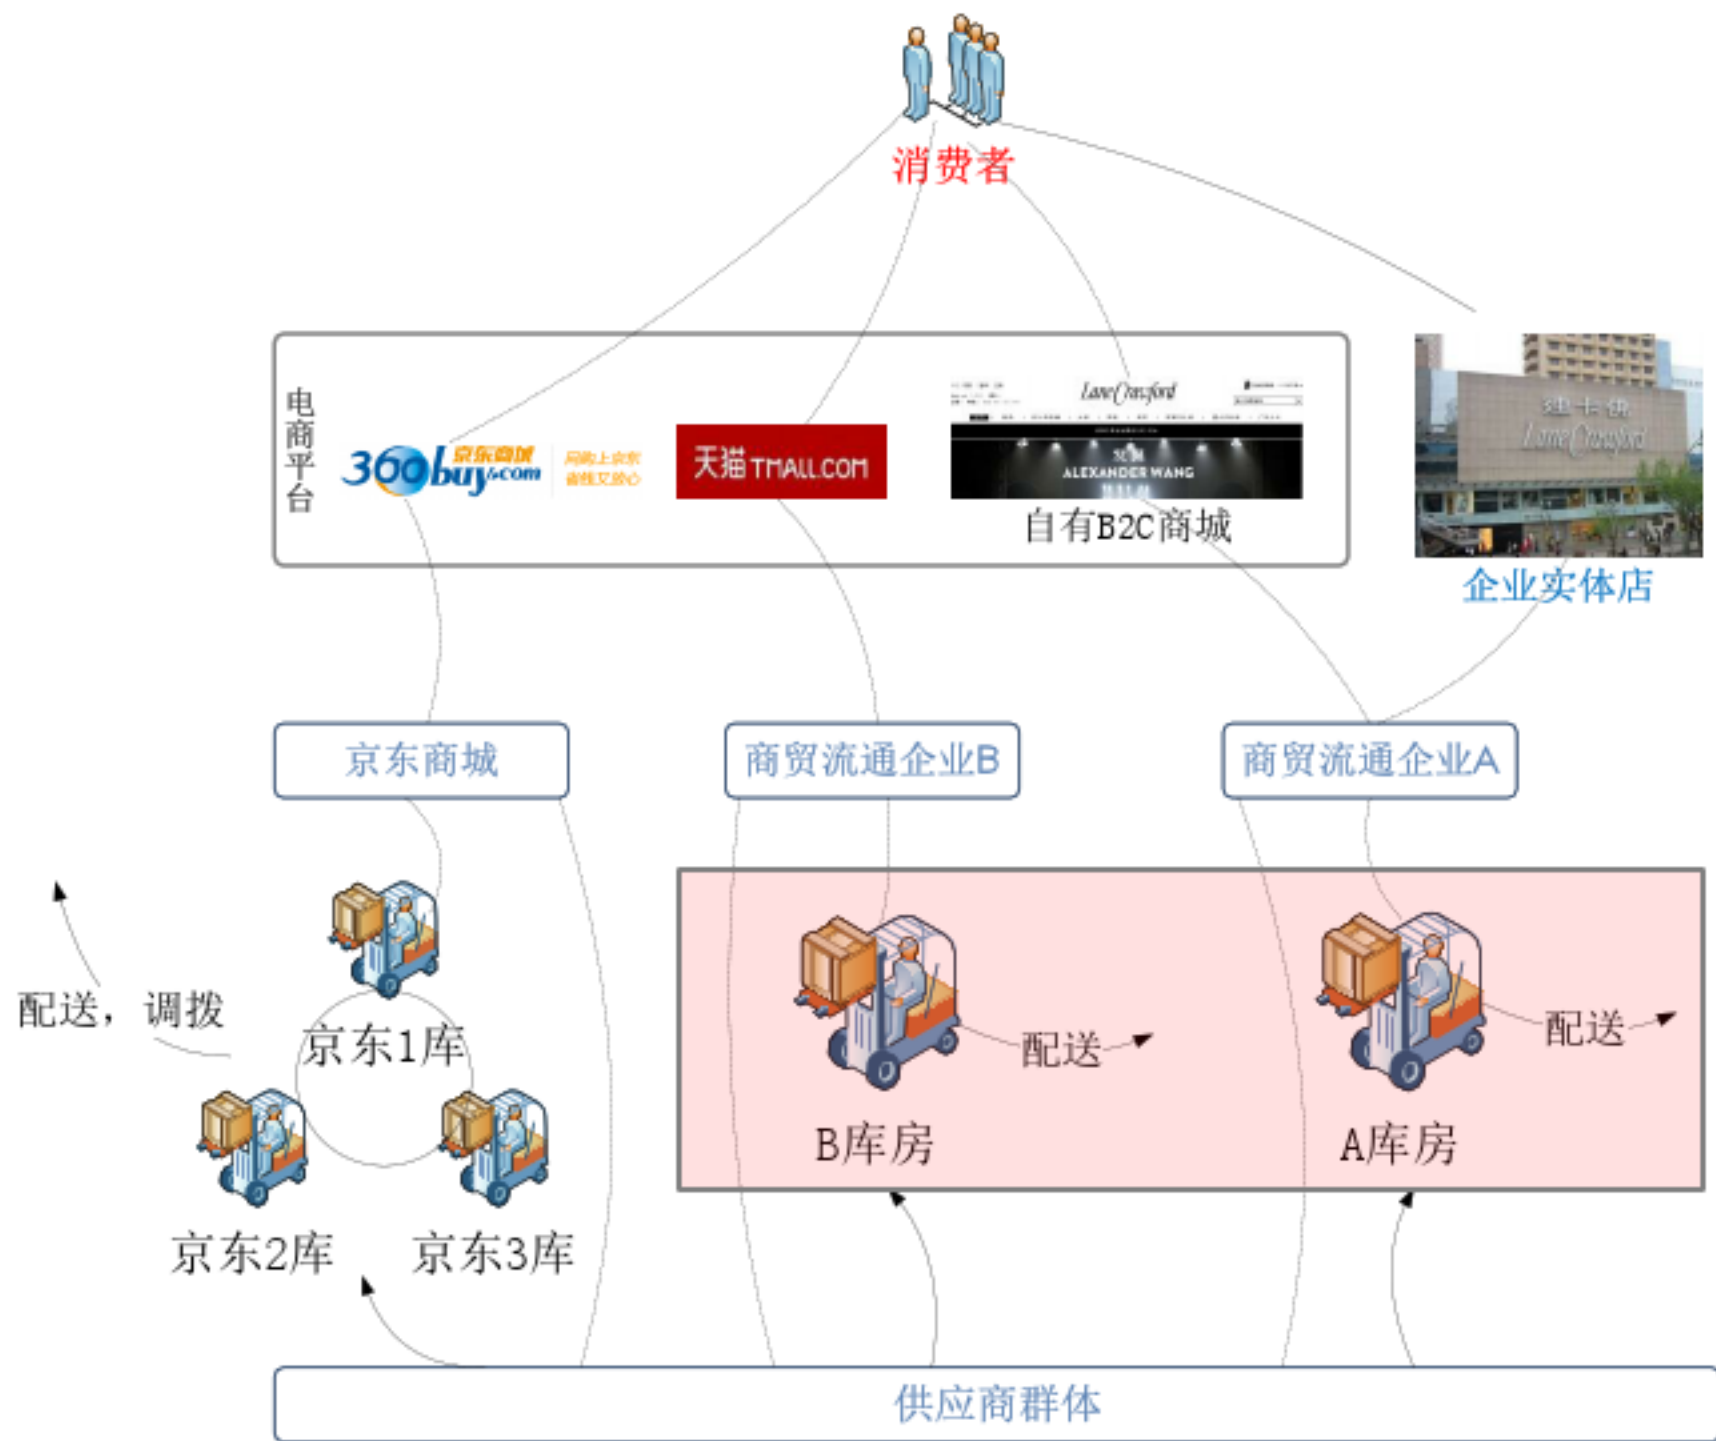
消费者

电商平台

360buy.com 京东商城 网购上京东 省钱又放心

天猫 TMALL.COM

Lane Crawford

ALEXANDER WANG

自有B2C商城

连卡佛 Lane Crawford

企业实体店

京东商城

商贸流通企业B

商贸流通企业A

配送，调拨

京东1库

京东2库

京东3库

配送

B库房

配送

A库房

供应商群体